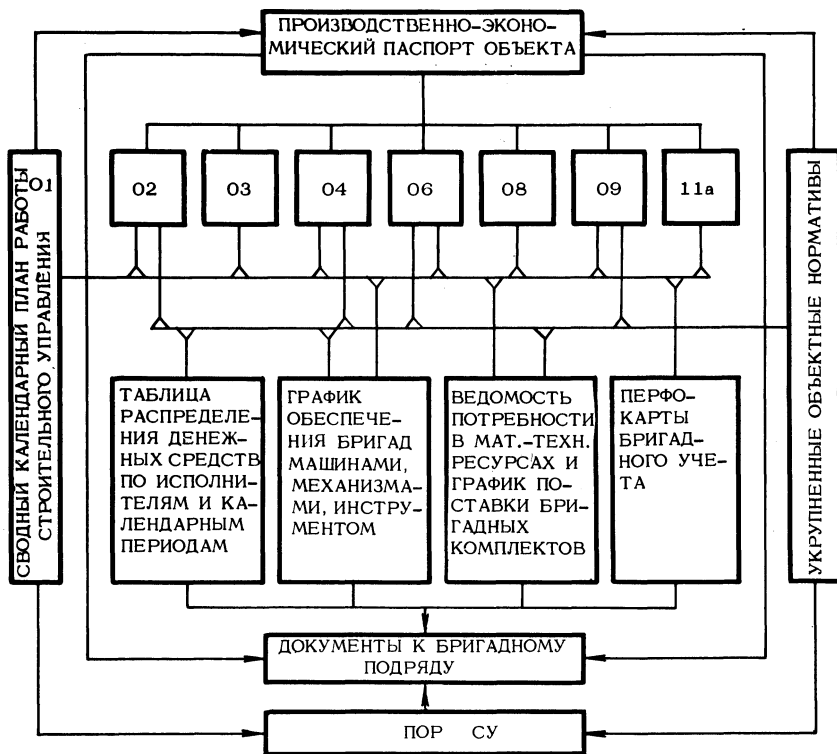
ПРОИЗВОДСТВЕННО-ЭКОНОМИЧЕСКИЙ ПАСПОРТ ОБЪЕКТА

СВОДНЫЙ КАЛЕНДАРНЫЙ ПЛАН РАБОТЫ СТРОИТЕЛЬНОГО УПРАВЛЕНИЯ

01

02

03

04

06

08

09

11а

УКРУПНЕННЫЕ ОБЪЕКТНЫЕ НОРМАТИВЫ

ТАБЛИЦА РАСПРЕДЕЛЕНИЯ ДЕНЕЖНЫХ СРЕДСТВ ПО ИСПОЛНИТЕЛЯМ И КАЛЕНДАРНЫМ ПЕРИОДАМ

ГРАФИК ОБЕСПЕЧЕНИЯ БРИГАД МАШИНАМИ, МЕХАНИЗМАМИ, ИНСТРУМЕНТОМ

ВЕДОМОСТЬ ПОТРЕБНОСТИ В МАТ.-ТЕХН. РЕСУРСАХ И ГРАФИК ПОСТАВКИ БРИГАДНЫХ КОМПЛЕКТОВ

ПЕРФОКАРТЫ БРИГАДНОГО УЧЕТА

ДОКУМЕНТЫ К БРИГАДНОМУ ПОДРЯДУ

ПОР СУ